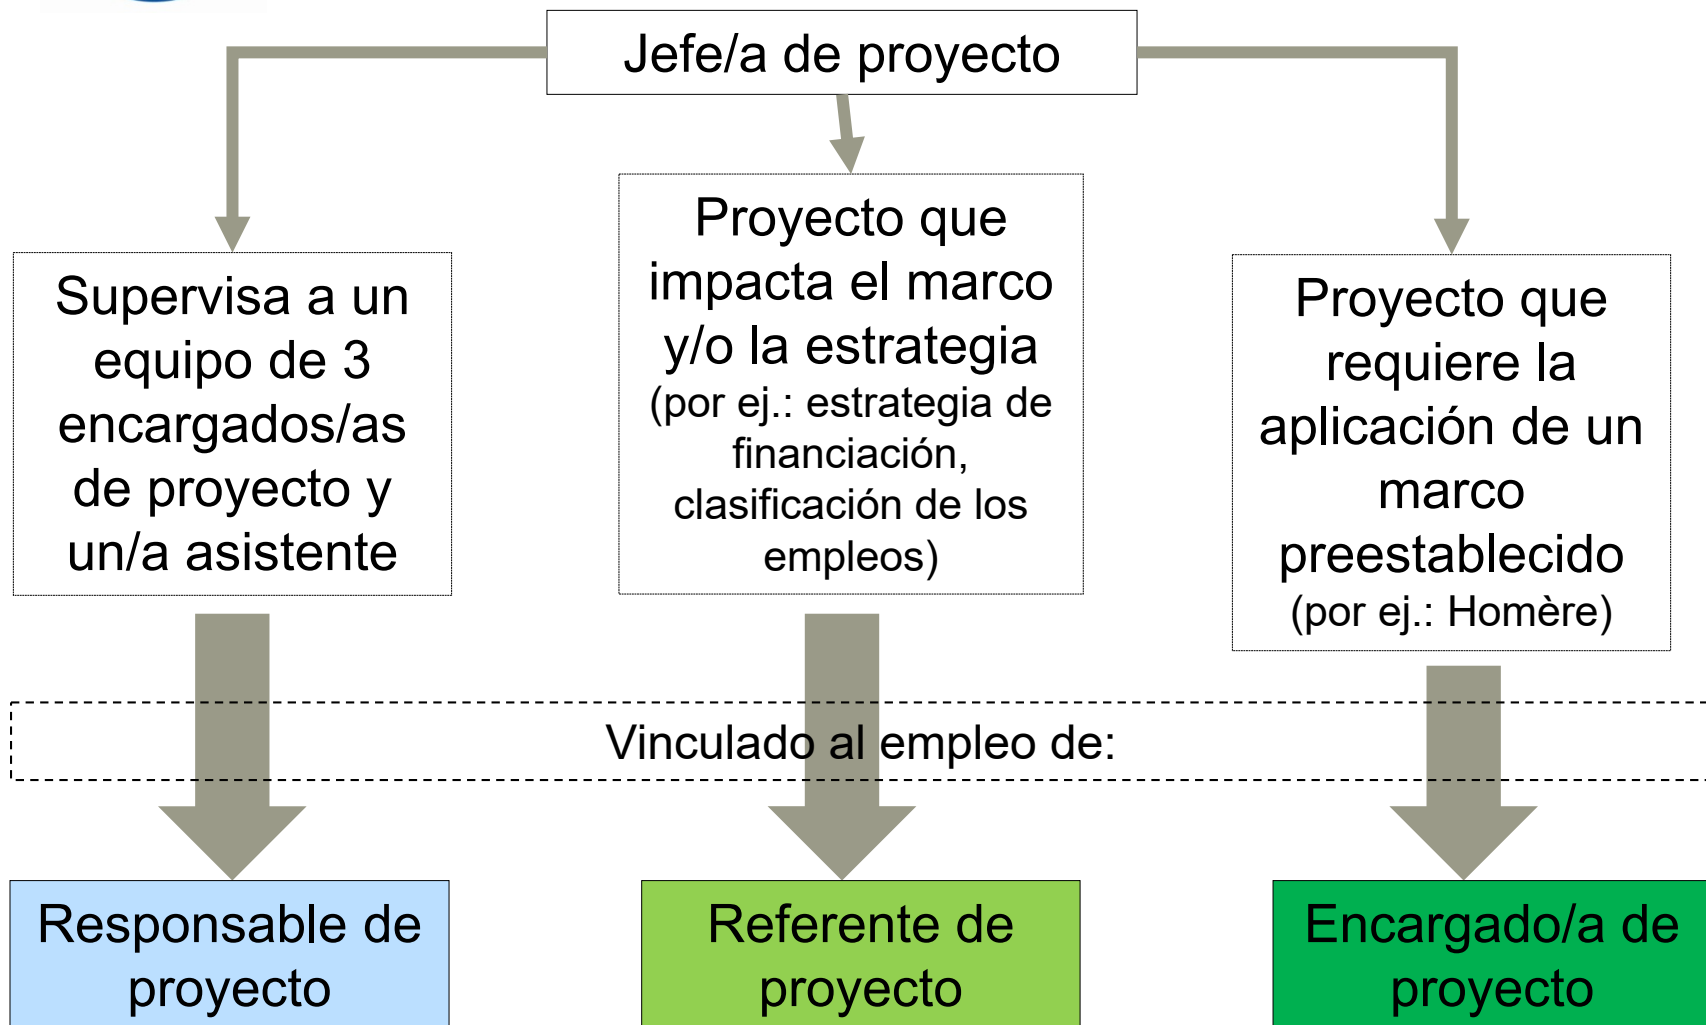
Jefe/a de proyecto

Supervisa a un equipo de 3 encargados/as de proyecto y un/a asistente

Proyecto que impacta el marco y/o la estrategia (por ej.: estrategia de financiación, clasificación de los empleos)

Proyecto que requiere la aplicación de un marco preestablecido (por ej.: Homère)

Vinculado al empleo de:

Responsable de proyecto

Referente de proyecto

Encargado/a de proyecto